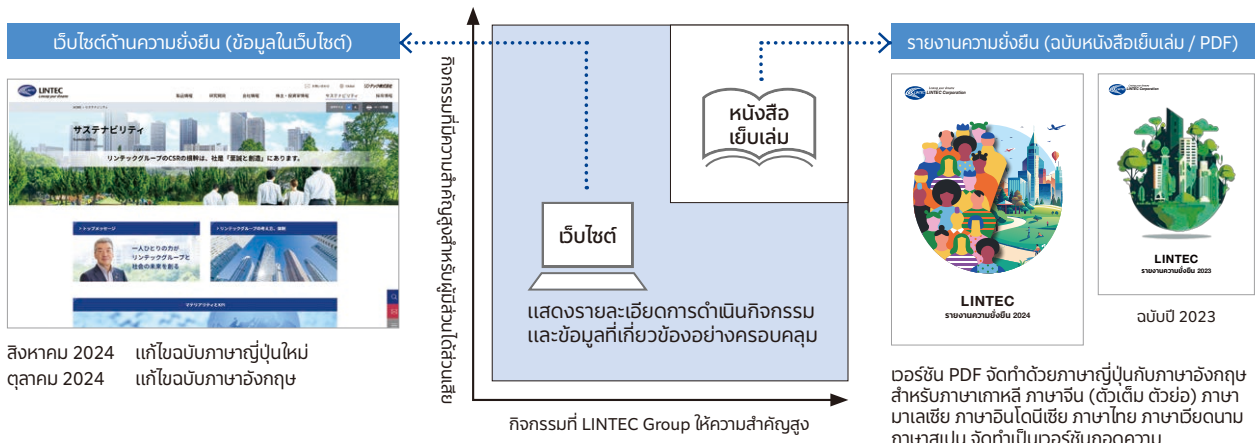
เว็บไซต์ด้านความยั่งยืน (ข้อมูลในเว็บไซต์)

LINTEC

サステナビリティ

リンテックグループのCSRの精神は、社是「至誠と創造」にあります。

一人ひとりの力が、リンテックグループと社会の未来を創る

マテリアリティとKPI

สิงหาคม 2024 แก้ไขฉบับภาษาญี่ปุ่นใหม่
ตุลาคม 2024 แก้ไขฉบับภาษาอังกฤษ

กิจกรรมที่มีความสำคัญสูงสำหรับผู้มีส่วนได้ส่วนเสีย

หนังสือ
เย็บเล่ม

เว็บไซต์

แสดงรายละเอียดการดำเนินกิจกรรมและข้อมูลที่เกี่ยวข้องอย่างครอบคลุม

กิจกรรมที่ LINTEC Group ให้ความสำคัญสูง

รายงานความยั่งยืน (ฉบับหนังสือเย็บเล่ม / PDF)

LINTEC Corporation

LINTEC
รายงานความยั่งยืน 2024

LINTEC
รายงานความยั่งยืน 2023

ฉบับปี 2023

เวอร์ชัน PDF จัดทำด้วยภาษาญี่ปุ่นกับภาษาอังกฤษ สำหรับภาษาเกาหลี ภาษาจีน (ตัวเต็ม ตัวย่อ) ภาษามาเลเซีย ภาษาอินโดนีเซีย ภาษาไทย ภาษาเวียดนาม ภาษาสเปน จัดทำเป็นเวอร์ชันถอดความ